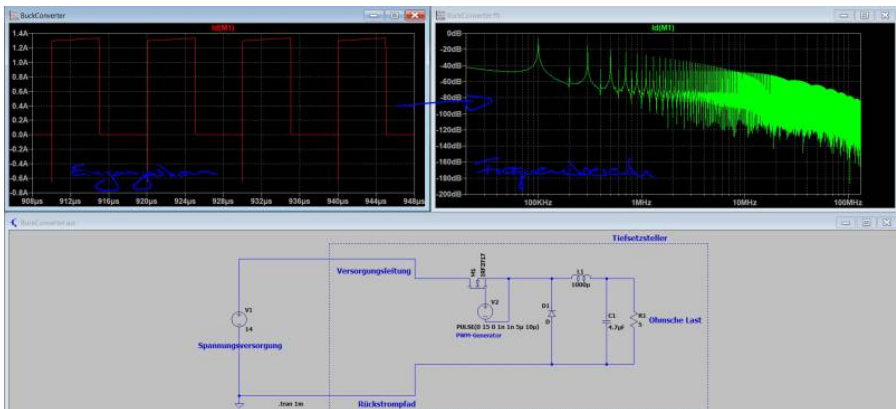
BuckConverter

Id(M1)

1.4A
1.2A
1.0A
0.8A
0.6A
0.4A
0.2A
0.0A
-0.2A
-0.4A
-0.6A
-0.8A

908µs 912µs 916µs 920µs 924µs 928µs 932µs 936µs 940µs 944µs 948µs

Zeitbereich

BuckConverter.fft

Id(M1)

0dB
-20dB
-40dB
-60dB
-80dB
-100dB
-120dB
-140dB
-160dB
-180dB
-200dB

100KHz 1MHz 10MHz 100MHz

Frequenzbereich

BuckConverter.asc

Tiefsetzsteller

Versorgungsleitung

M1
IRF7717

V2

L1
1000µ

D1
D

C1
4.7µ

R1
5

Ohmsche Last

V1
14

PULSE(0 15 0 1n 1n 5µ 10µ)
PWM-Generator

Spannungsversorgung

.tran 1m

Rückstrompfad